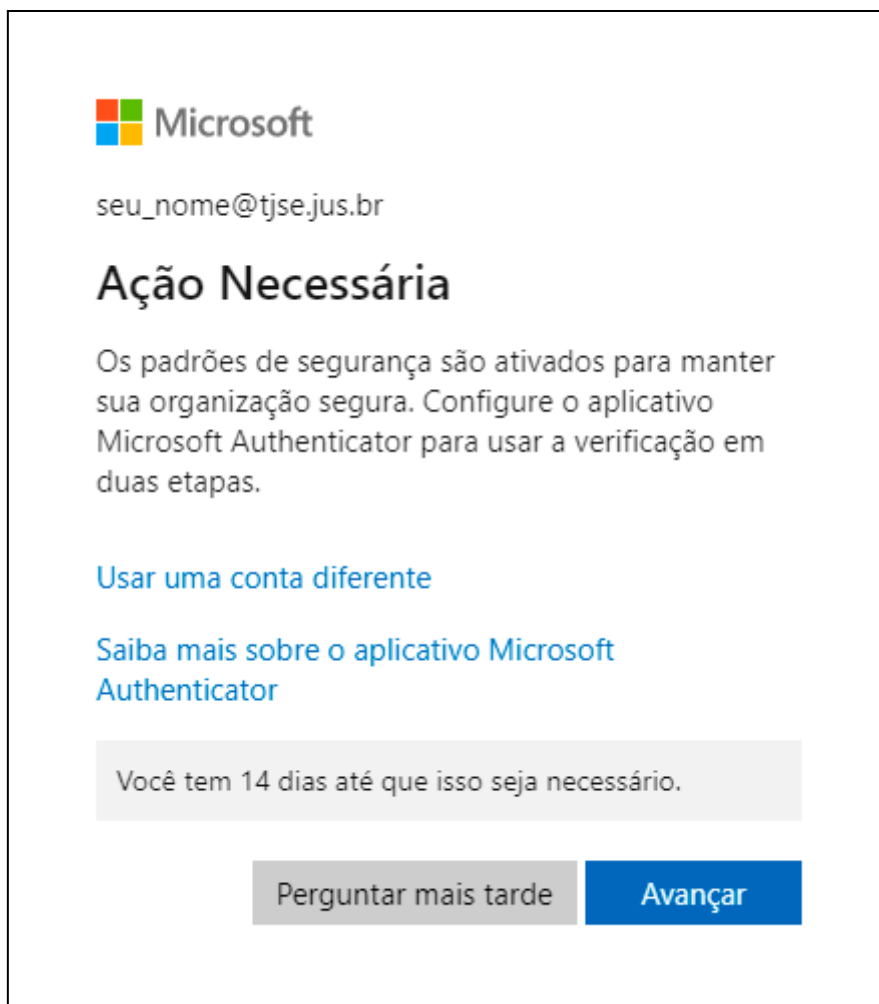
Microsoft

seu_nome@tjse.jus.br

Ação Necessária

Os padrões de segurança são ativados para manter sua organização segura. Configure o aplicativo Microsoft Authenticator para usar a verificação em duas etapas.

Usar uma conta diferente

Saiba mais sobre o aplicativo Microsoft Authenticator

Você tem 14 dias até que isso seja necessário.

Perguntar mais tarde

Avançar